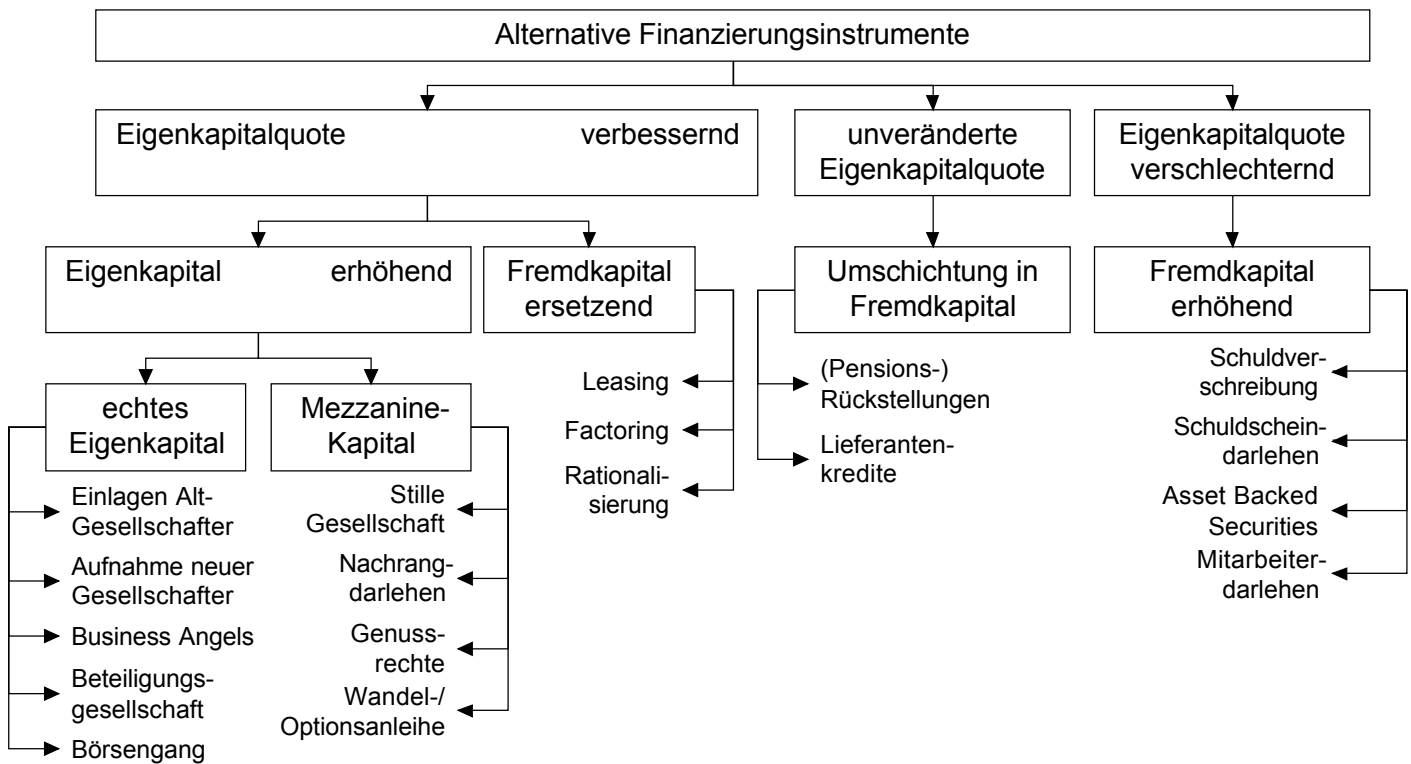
Alternative Finanzierungsinstrumente

Eigenkapitalquote verbessernd

unveränderte Eigenkapitalquote

Eigenkapitalquote verschlechternd

Eigenkapital erhöhend

Fremdkapital ersetzend

Umschichtung in Fremdkapital

Fremdkapital erhöhend

echtes Eigenkapital

Mezzanine-Kapital

Leasing

Factoring

Rationalisierung

(Pensions-) Rückstellungen

Lieferantenkredite

Schuldverschreibung

Schuldscheindarlehen

Asset Backed Securities

Mitarbeiterdarlehen

Einlagen Alt-Gesellschafter

Aufnahme neuer Gesellschafter

Business Angels

Beteiligungsgesellschaft

Börsengang

Stille Gesellschaft

Nachrangdarlehen

Genussrechte

Wandel-/ Optionsanleihe